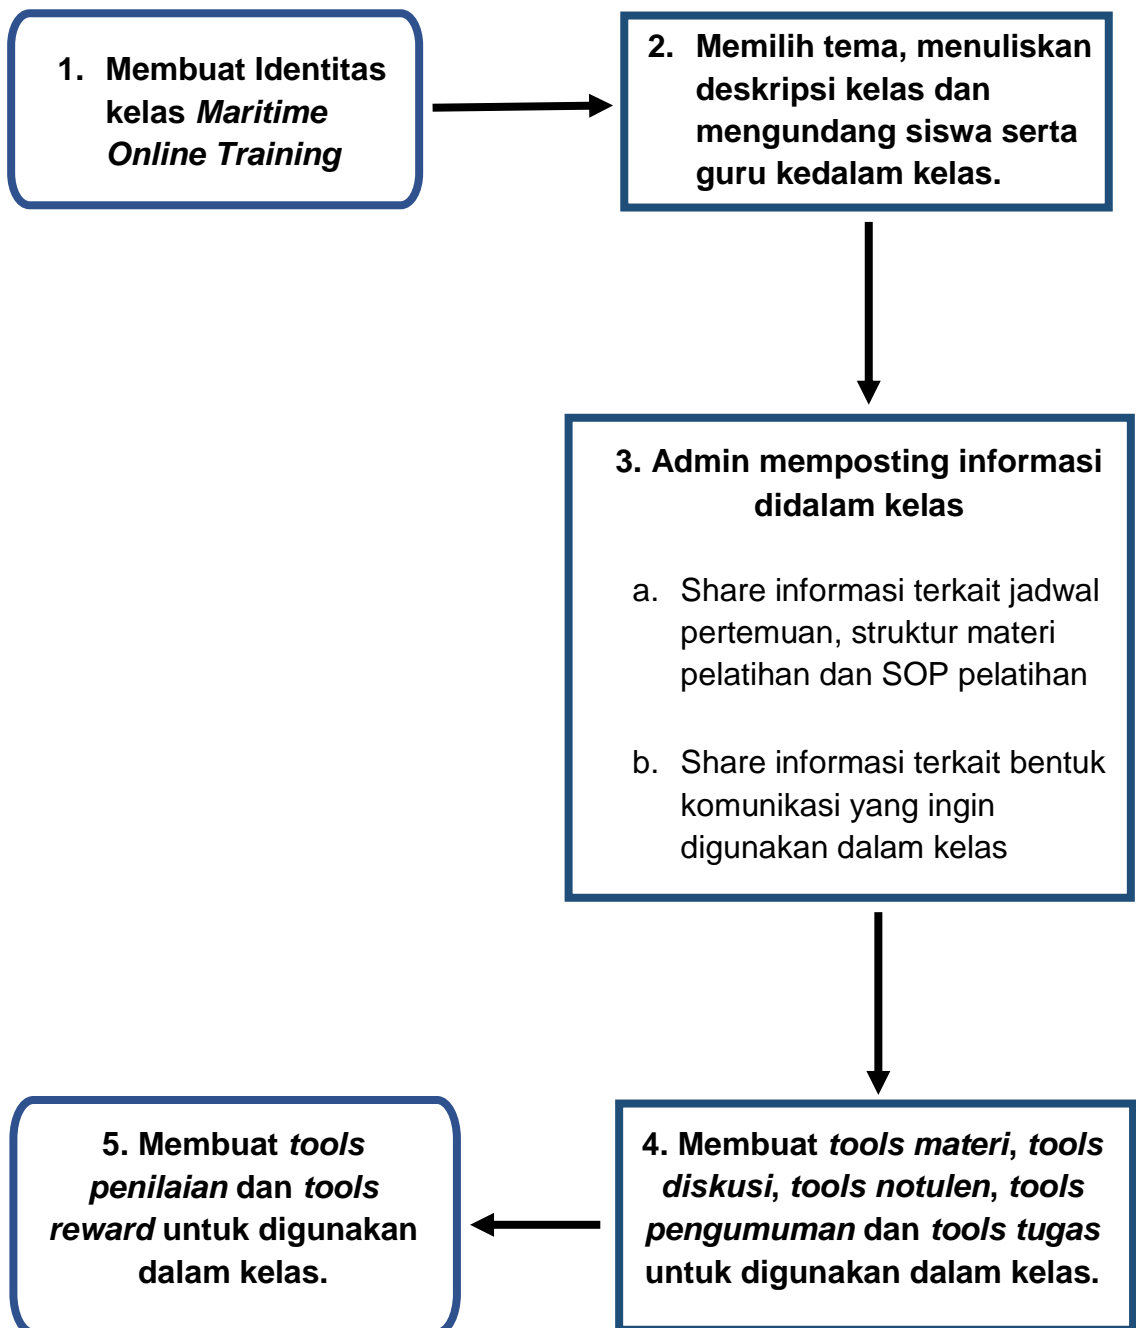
1. Membuat Identitas kelas *Maritime Online Training*

2. Memilih tema, menuliskan deskripsi kelas dan mengundang siswa serta guru kedalam kelas.

3. Admin memposting informasi didalam kelas

a. Share informasi terkait jadwal pertemuan, struktur materi pelatihan dan SOP pelatihan

b. Share informasi terkait bentuk komunikasi yang ingin digunakan dalam kelas

4. Membuat *tools materi*, *tools diskusi*, *tools notulen*, *tools pengumuman* dan *tools tugas* untuk digunakan dalam kelas.

5. Membuat *tools penilaian* dan *tools reward* untuk digunakan dalam kelas.